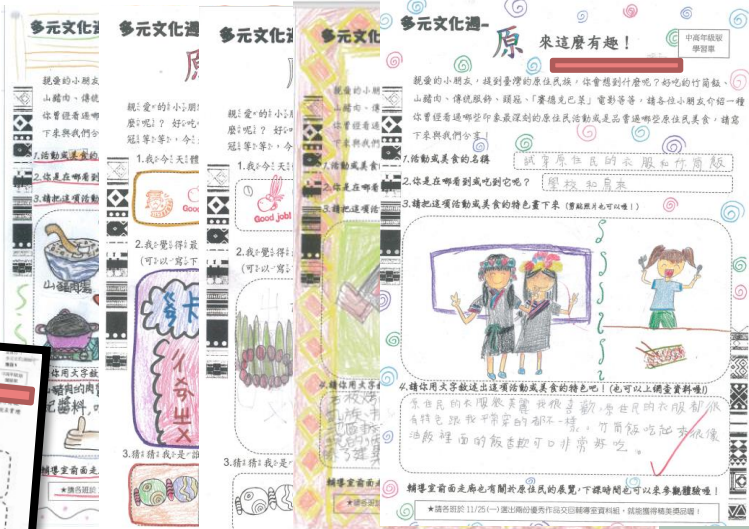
多元文化週-原 來這麼有趣!

中高年級版
學習單

親愛的小朋友,提到臺灣的原住民族,你會想到什麼呢?好吃的竹筒飯、山豬肉、傳統服飾、頭延、「賽德克巴萊」電影等等,請各位小朋友介紹一種你曾經看過哪些印象最深刻的原住民活動或是品嘗過哪些原住民美食,請寫下來與我們分享!

1.活動或美食的名稱 試穿原住民的衣服和竹筒飯

2.你是在哪看到或吃到它呢? 學校和家裡

3.請把這項活動或美食的特色畫下來 (要能照片也可以唷!)

4.請你用文字敘述出這項活動或美食的特色吧!(也可以上網查資料唷!)
原住民的衣服很漂亮我很喜歡,原住民的衣服都很有特色跟我們平常穿的都不一樣,竹筒飯吃起來就像是飯裡面的飯香起可以非常好吃。

輔導室前面走廊也有關於原住民的展覽,下課時間也可以來參觀體驗唷!

★請各班於11/25(一)選出兩份優秀作品交回輔導室資料組,就能獲得精美獎品唷!

多元文化週

多元文化週

多元文化週

Good job!